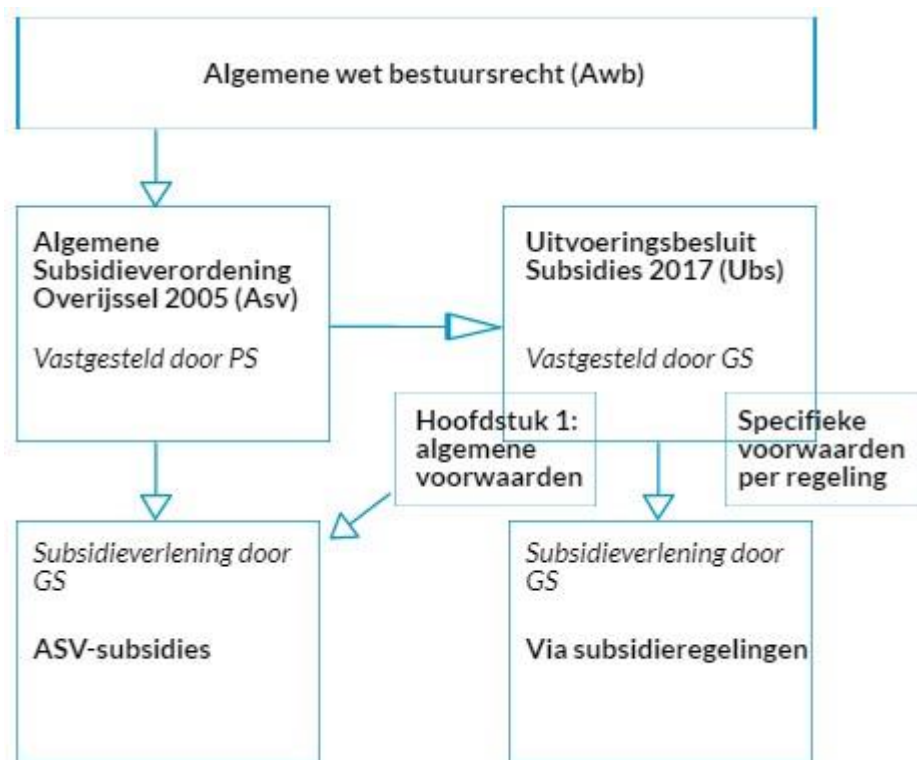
Algemene wet bestuursrecht (Awb)

Algemene Subsidieverordening Overijssel 2005 (Asv)

Vastgesteld door PS

Uitvoeringsbesluit Subsidies 2017 (Ubs)

Vastgesteld door GS

Hoofdstuk 1: algemene voorwaarden

Specifieke voorwaarden per regeling

Subsidieverlening door GS

ASV-subsidies

Subsidieverlening door GS

Via subsidieregelingen